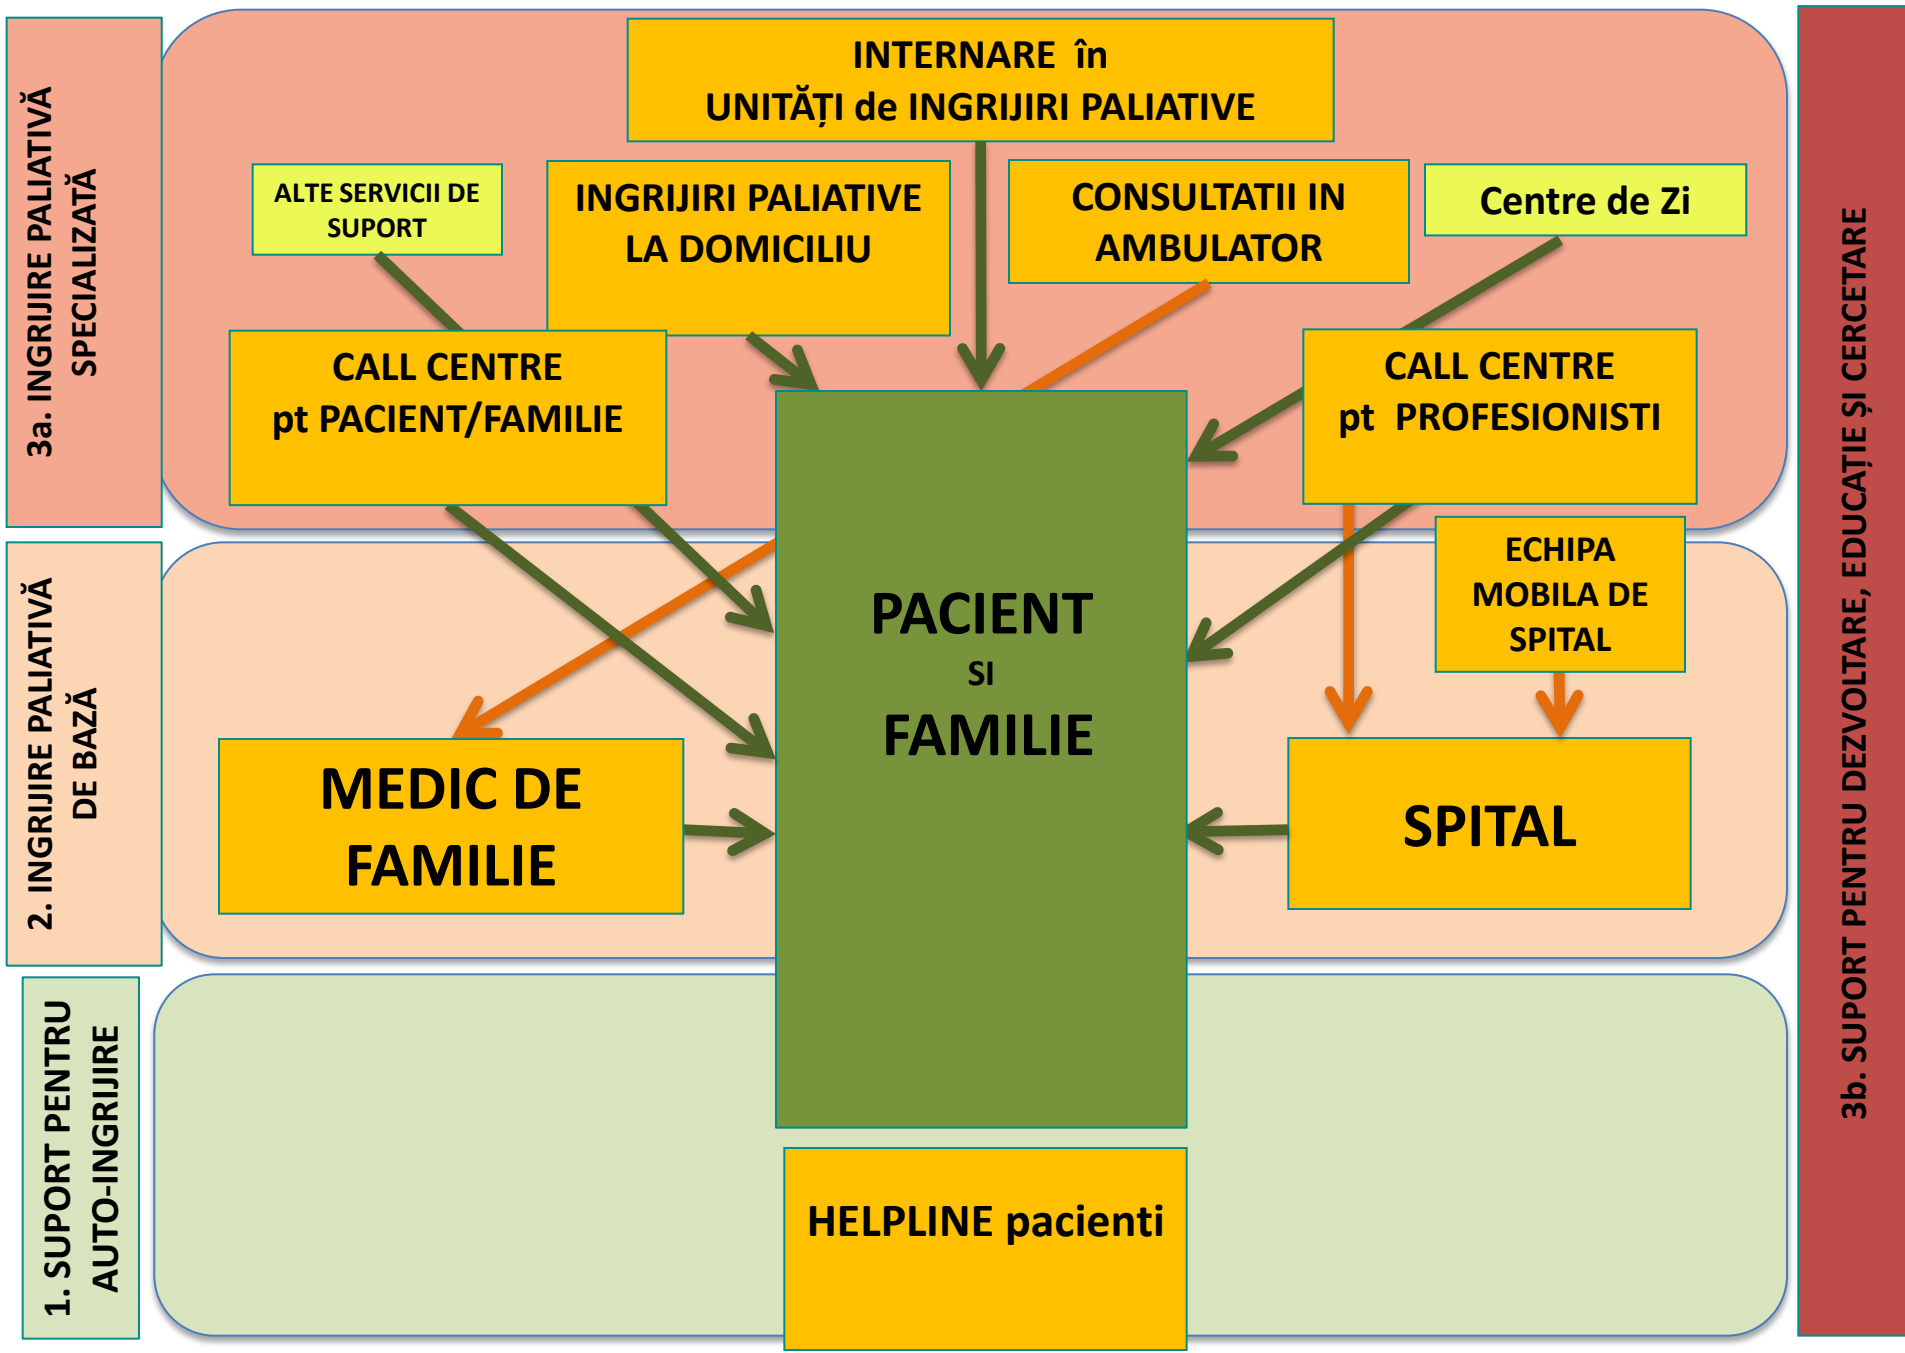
3a. INGRIJIRE PALIATIVĂ SPECIALIZATĂ

INTERNARE în UNITĂȚI de INGRIJIRI PALIATIVE

ALTE SERVICII DE SUPORT

INGRIJIRI PALIATIVE LA DOMICILIU

CONSULTATII IN AMBULATOR

Centre de Zi

CALL CENTRE pt PACIENT/FAMILIE

CALL CENTRE pt PROFESIONISTI

2. INGRIJIRE PALIATIVĂ DE BAZĂ

PACIENT SI FAMILIE

ECHIPA MOBILA DE SPITAL

MEDIC DE FAMILIE

SPITAL

1. SUPORT PENTRU AUTO-INGRIJIRE

HELPLINE pacienti

3b. SUPORT PENTRU DEZVOLTARE, EDUCAȚIE ȘI CERCETARE